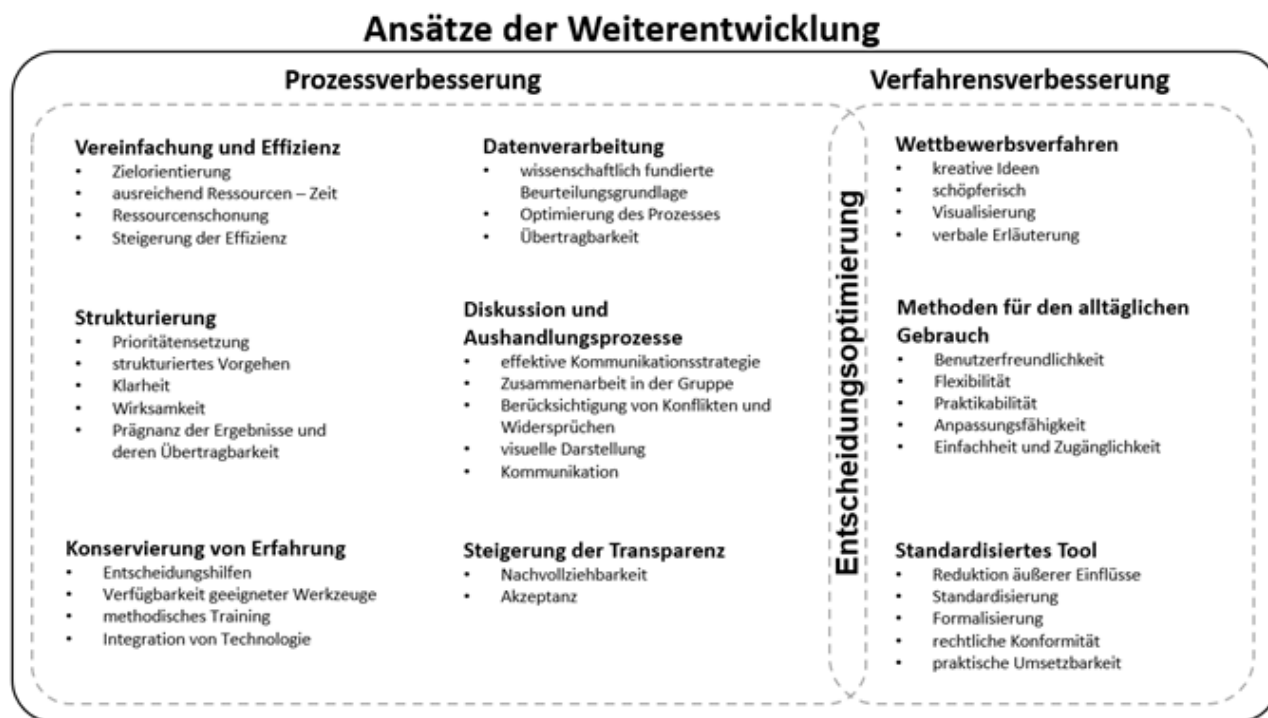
Ansätze der Weiterentwicklung

Prozessverbesserung

Vereinfachung und Effizienz
- Zielorientierung
- ausreichend Ressourcen – Zeit
- Ressourcenschonung
- Steigerung der Effizienz

Strukturierung
- Prioritätensetzung
- strukturiertes Vorgehen
- Klarheit
- Wirksamkeit
- Prägnanz der Ergebnisse und deren Übertragbarkeit

Konservierung von Erfahrung
- Entscheidungshilfen
- Verfügbarkeit geeigneter Werkzeuge
- methodisches Training
- Integration von Technologie

Datenverarbeitung
- wissenschaftlich fundierte Beurteilungsgrundlage
- Optimierung des Prozesses
- Übertragbarkeit

Diskussion und Aushandlungsprozesse
- effektive Kommunikationsstrategie
- Zusammenarbeit in der Gruppe
- Berücksichtigung von Konflikten und Widersprüchen
- visuelle Darstellung
- Kommunikation

Steigerung der Transparenz
- Nachvollziehbarkeit
- Akzeptanz

Entscheidungsoptimierung

Verfahrensverbesserung

Wettbewerbsverfahren
- kreative Ideen
- schöpferisch
- Visualisierung
- verbale Erläuterung

Methoden für den alltäglichen Gebrauch
- Benutzerfreundlichkeit
- Flexibilität
- Praktikabilität
- Anpassungsfähigkeit
- Einfachheit und Zugänglichkeit

Standardisiertes Tool
- Reduktion äußerer Einflüsse
- Standardisierung
- Formalisierung
- rechtliche Konformität
- praktische Umsetzbarkeit